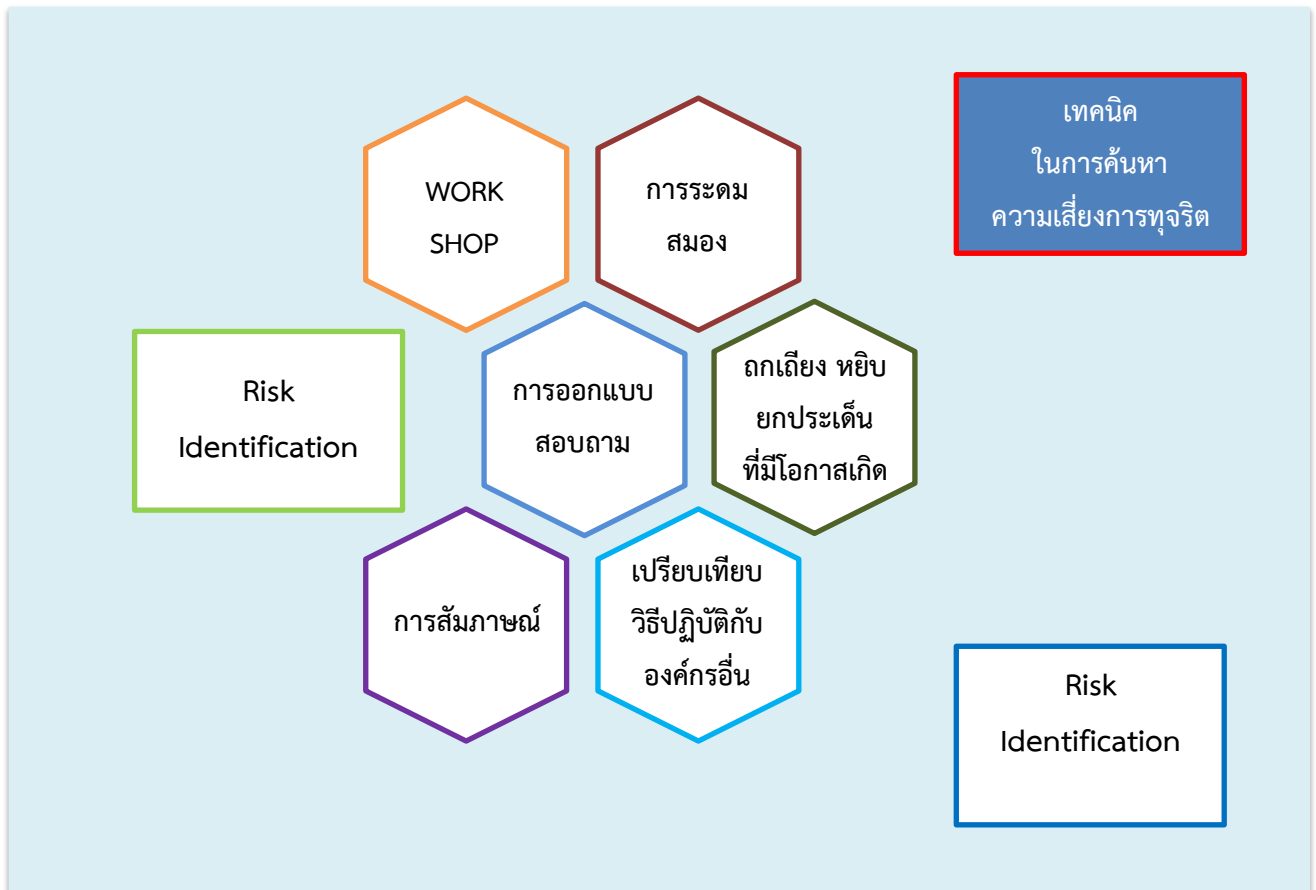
เทคนิค
ในการค้นหา
ความเสี่ยงการทุจริต

WORK
SHOP

การระดม
สมอง

Risk
Identification

การออกแบบ
สอบถาม

ถกเถียง หยิบ
ยกประเด็น
ที่มีโอกาสเกิด

การสัมภาษณ์

เปรียบเทียบ
วิธีปฏิบัติกับ
องค์กรอื่น

Risk
Identification